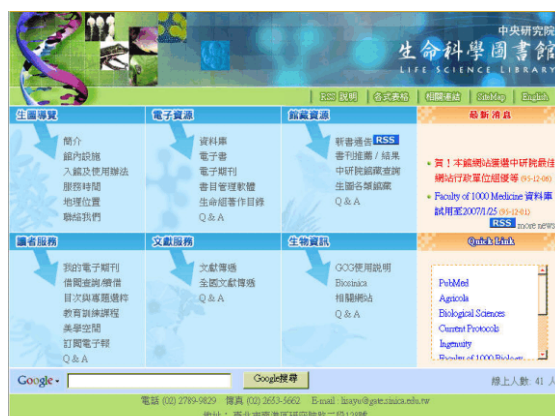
中央研究院
生命科學圖書館
LIFE SCIENCE LIBRARY

RSS 說明 | 各式表格 | 相關連結 | SiteMap | English

生圖導覽
簡介
館內設施
入館及使用辦法
服務時間
地理位置
聯絡我們

電子資源
資料庫
電子書
電子期刊
書目管理軟體
生命組著作目錄
Q & A

館藏資源
新書通告 RSS
書刊推薦 / 結果
中研院館藏查詢
生圖各類館藏
Q & A

最新消息
賀！本館網站獲選中研院最佳網站行政單位組優等 (95-12-06)
Faculty of 1000 Medicine 資料庫試用至2007/1/25 (95-12-01)
RSS more news

讀者服務
我的電子期刊
借閱查詢/續借
目次與專題選粹
教育訓練課程
美學空間
訂閱電子報
Q & A

文獻服務
文獻傳遞
全國文獻傳遞
Q & A

生物資訊
GCG使用說明
Bioinfo
相關網站
Q & A

Quick Link
PubMed
Agricola
Biological Sciences
Current Protocols
Ingenuity
Faculty of 1000 Biology

Google
Google搜尋
線上人數 41 人

電話 (02) 2789-9829 傳真 (02) 2653-5662 E-mail: lirayo@gate.sinica.edu.tw
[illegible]